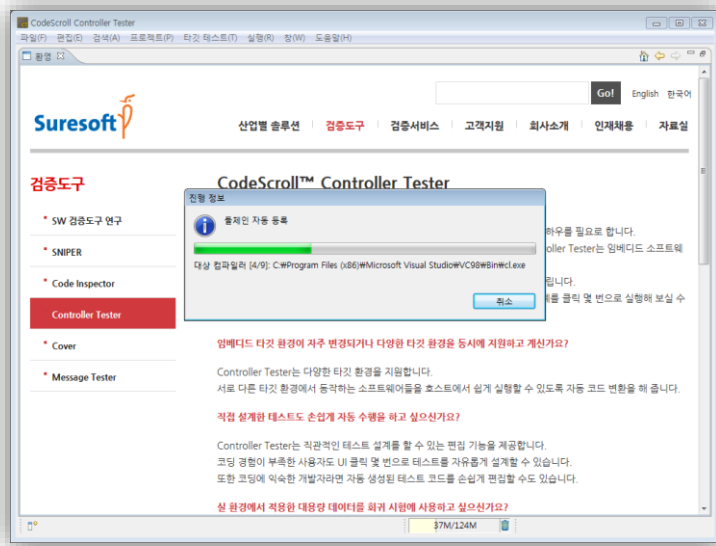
CodeScroll Controller Tester

파일(F) 편집(E) 검색(A) 프로젝트(P) 타깃 테스트(T) 실행(R) 창(W) 도움말(H)

환영

Go! English 한국어

Suresoft

산업별 솔루션 검증도구 검증서비스 고객지원 회사소개 인재채용 자료실

검증도구

SW 검증도구 연구

SNIPER

Code Inspector

Controller Tester

Cover

Message Tester

CodeScroll™ Controller Tester

진행 정보

툴체인 자동 등록

대상 컴파일러 [4/9]: C:₩Program Files (x86)₩Microsoft Visual Studio₩VC98₩Bin₩cl.exe

취소

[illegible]하우를 필요로 합니다.
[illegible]oller Tester는 임베디드 소프트웨
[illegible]립니다.
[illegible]튼을 클릭 몇 번으로 실행해 보실 수

임베디드 타깃 환경이 자주 변경되거나 다양한 타깃 환경을 동시에 지원하고 계신가요?

Controller Tester는 다양한 타깃 환경을 지원합니다.
서로 다른 타깃 환경에서 동작하는 소프트웨어들을 호스트에서 쉽게 실행할 수 있도록 자동 코드 변환을 해 줍니다.

직접 설계한 테스트도 손쉽게 자동 수행을 하고 싶으신가요?

Controller Tester는 직관적인 테스트 설계를 할 수 있는 편집 기능을 제공합니다.
코딩 경험이 부족한 사용자도 UI 클릭 몇 번으로 테스트를 자유롭게 설계할 수 있습니다.
또한 코딩에 익숙한 개발자라면 자동 생성된 테스트 코드를 손쉽게 편집할 수도 있습니다.

실 환경에서 적용한 대용량 데이터를 회귀 시험에 사용하고 싶으신가요?

37M/124M